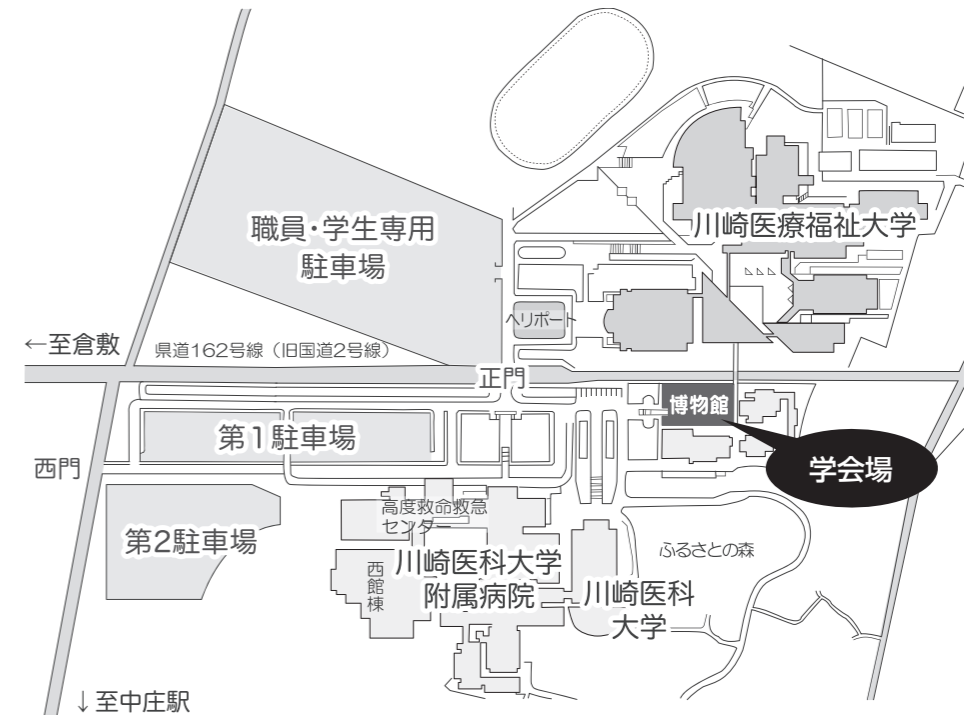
川崎医療福祉大学

職員・学生専用
駐車場

ヘリポート

←至倉敷

県道162号線（旧国道2号線）

正門

博物館

学会場

第1駐車場

西門

第2駐車場

高度救命救急
センター

西
館
棟

川崎医科大学
附属病院

川崎医科
大学

ふるさとの森

↓至中庄駅